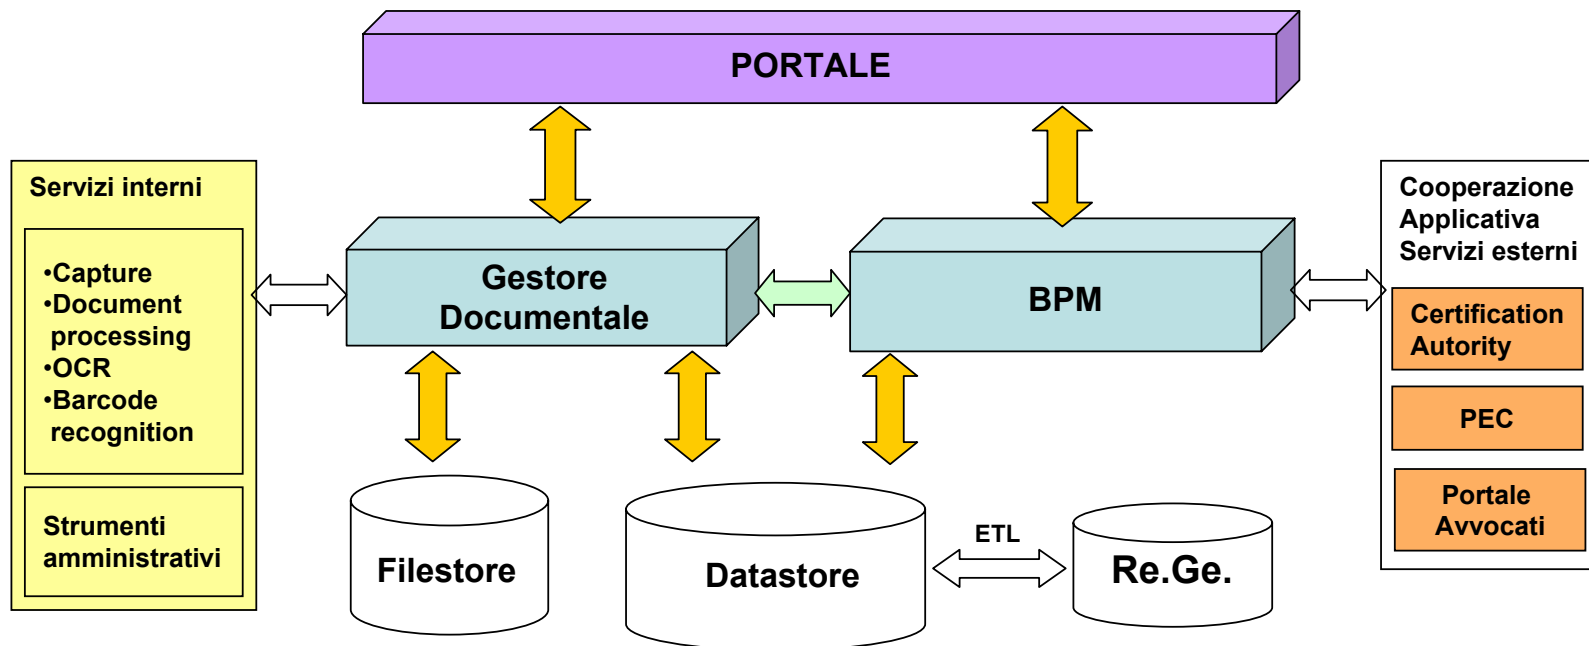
PORTALE

Servizi interni

•Capture
•Document processing
•OCR
•Barcode recognition

Strumenti amministrativi

Gestore Documentale

BPM

Cooperazione Applicativa Servizi esterni

Certification Autority

PEC

Portale Avvocati

Filestore

Datastore

ETL

Re.Ge.